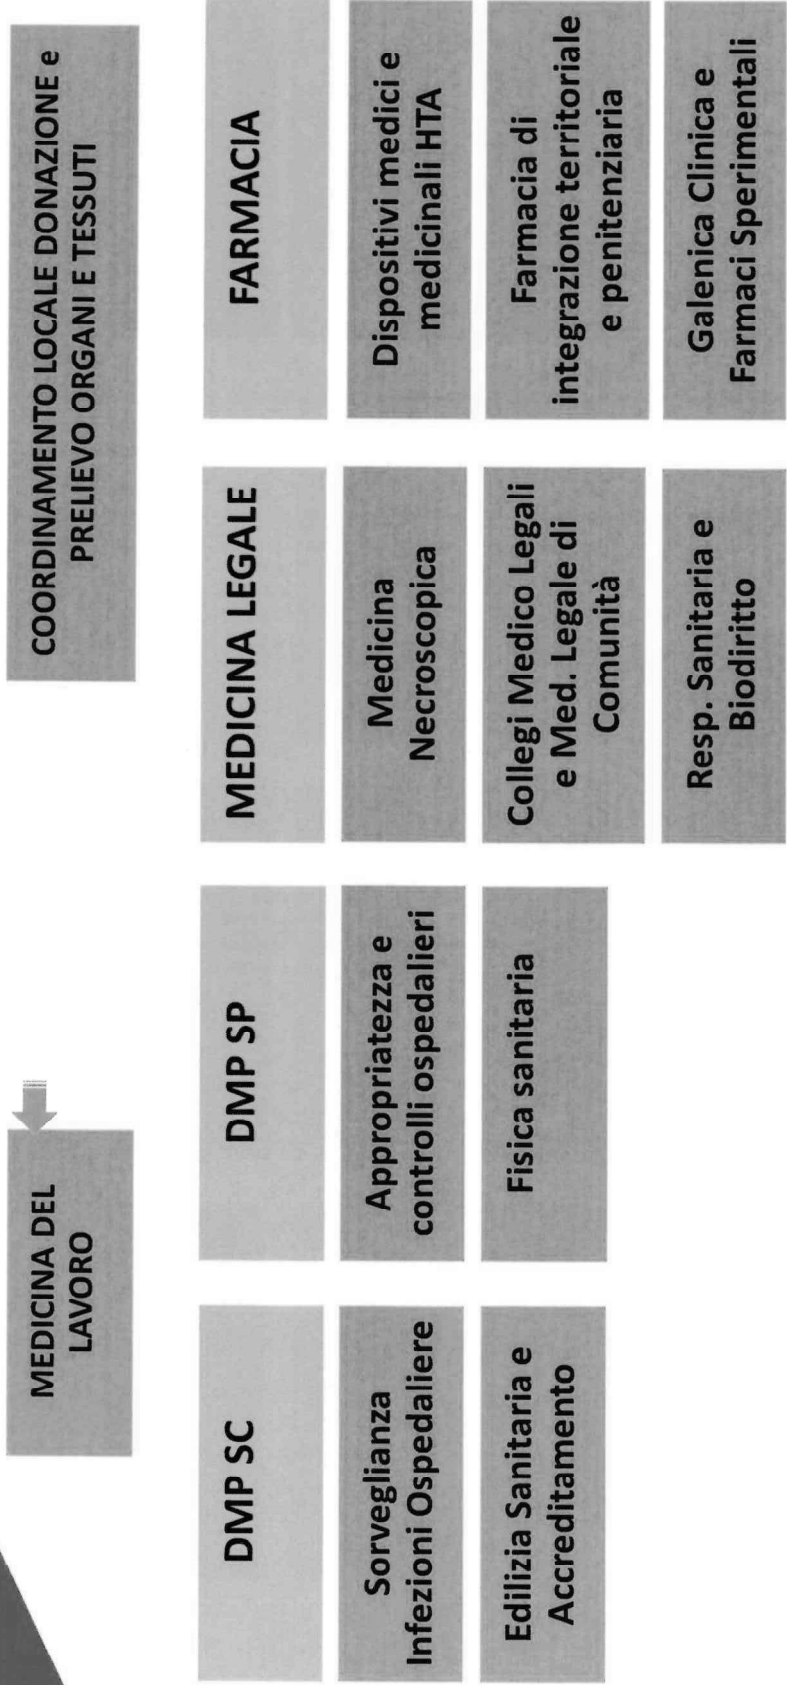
COORDINAMENTO LOCALE DONAZIONE e PRELIEVO ORGANI E TESSUTI

MEDICINA DEL LAVORO

DMP SC

Sorveglianza Infezioni Ospedaliere

Edilizia Sanitaria e Accreditamento

DMP SP

Appropriatezza e controlli ospedalieri

Fisica sanitaria

MEDICINA LEGALE

Medicina Necroscopica

Collegi Medico Legali e Med. Legale di Comunità

Resp. Sanitaria e Biodiritto

FARMACIA

Dispositivi medici e medicinali HTA

Farmacia di integrazione territoriale e penitenziaria

Galenica Clinica e Farmaci Sperimentali